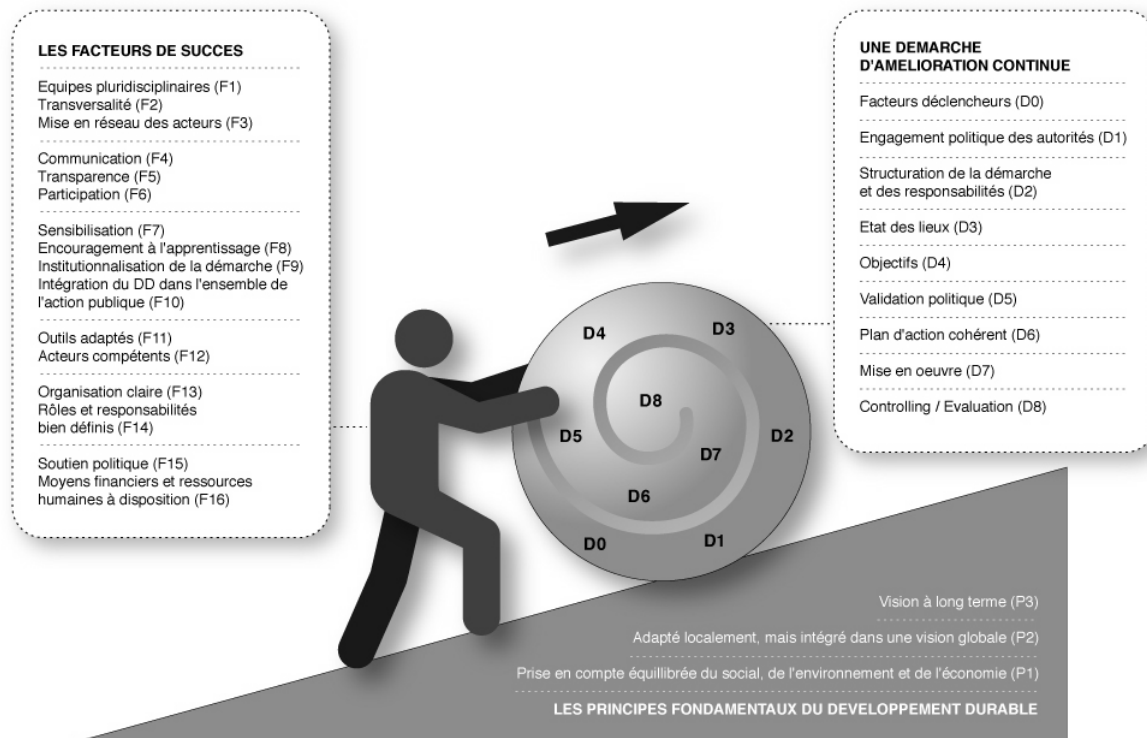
LES FACTEURS DE SUCCES

Equipes pluridisciplinaires (F1)
Transversalité (F2)
Mise en réseau des acteurs (F3)

Communication (F4)
Transparence (F5)
Participation (F6)

Sensibilisation (F7)
Encouragement à l'apprentissage (F8)
Institutionnalisation de la démarche (F9)
Intégration du DD dans l'ensemble de l'action publique (F10)

Outils adaptés (F11)
Acteurs compétents (F12)

Organisation claire (F13)
Rôles et responsabilités bien définis (F14)

Soutien politique (F15)
Moyens financiers et ressources humaines à disposition (F16)

UNE DEMARCHE D'AMELIORATION CONTINUE

Facteurs déclencheurs (D0)

Engagement politique des autorités (D1)

Structuration de la démarche et des responsabilités (D2)

Etat des lieux (D3)

Objectifs (D4)

Validation politique (D5)

Plan d'action cohérent (D6)

Mise en oeuvre (D7)

Controlling / Evaluation (D8)

D4 D3 D8 D5 D2 D7 D6 D0 D1

Vision à long terme (P3)

Adapté localement, mais intégré dans une vision globale (P2)

Prise en compte équillibrée du social, de l'environnement et de l'économie (P1)

LES PRINCIPES FONDAMENTAUX DU DEVELOPPEMENT DURABLE